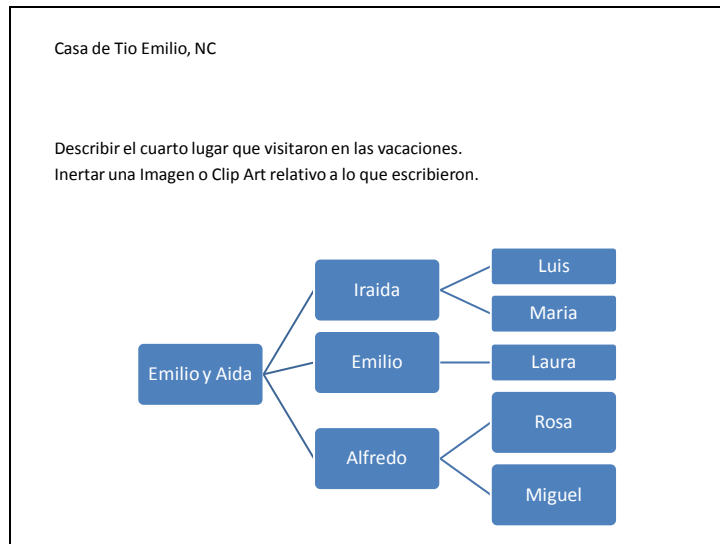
Casa de Tio Emilio, NC

Describir el cuarto lugar que visitaron en las vacaciones.
Inertar una Imagen o Clip Art relativo a lo que escribieron.

Emilio y Aida

Iraida

Luis

Maria

Emilio

Laura

Alfredo

Rosa

Miguel